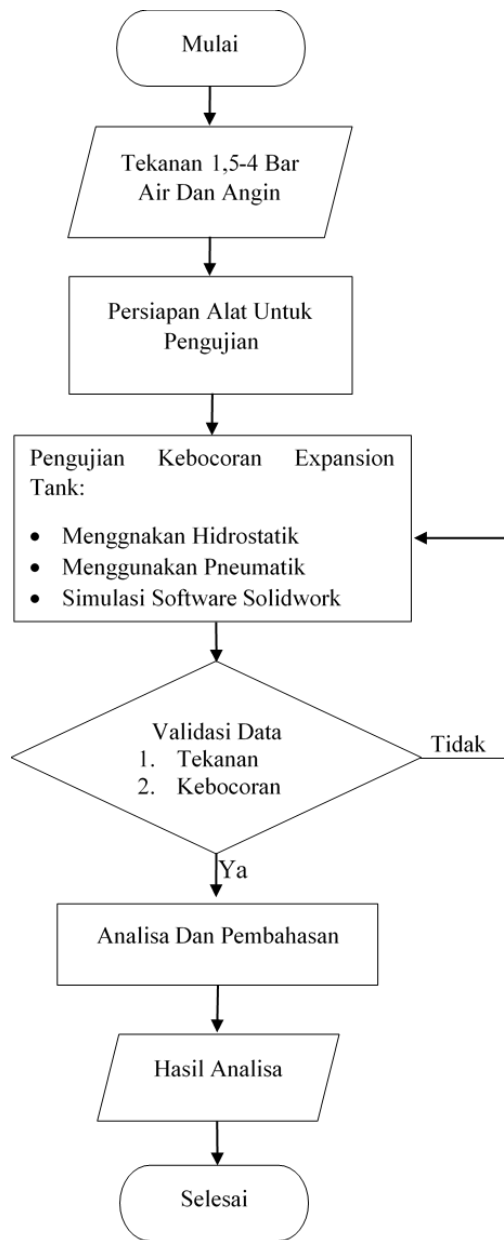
Mulai

Tekanan 1,5-4 Bar Air Dan Angin

Persiapan Alat Untuk Pengujian

Pengujian Kebocoran Expansion Tank:

- Menggnakan Hidrostatik
- Menggunakan Pneumatik
- Simulasi Software Solidwork

Validasi Data
1. Tekanan
2. Kebocoran

Tidak

Ya

Analisa Dan Pembahasan

Hasil Analisa

Selesai